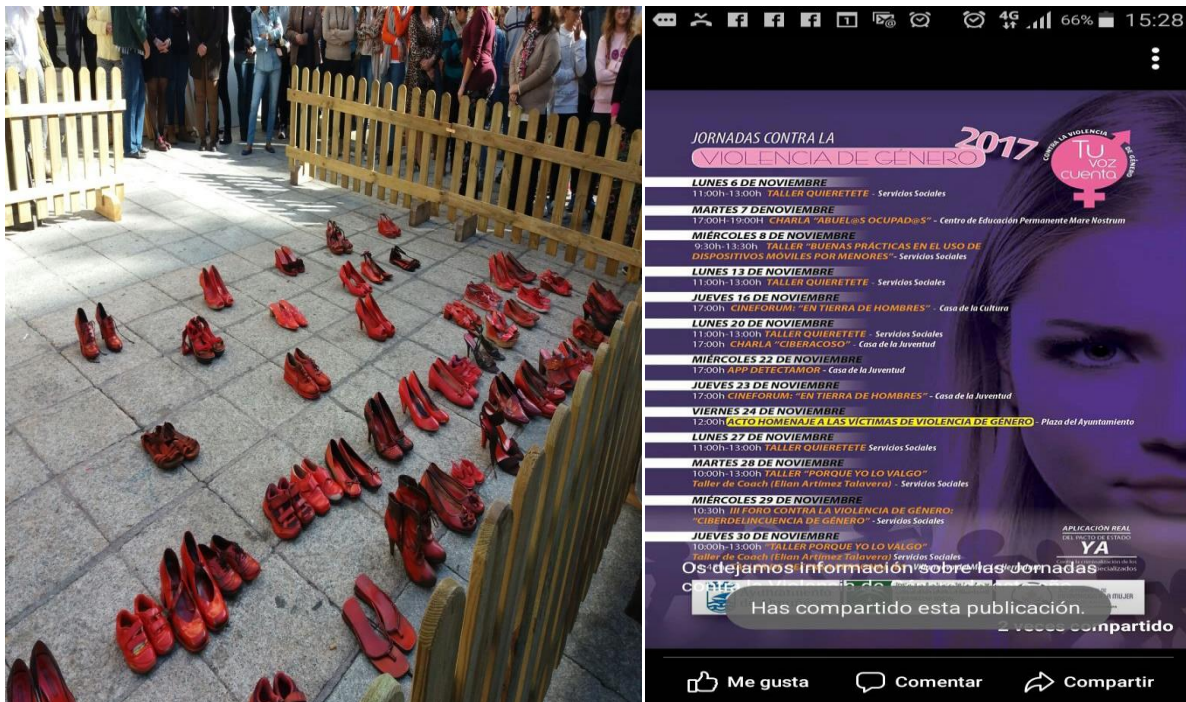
4G 66% 15:28

JORNADAS CONTRA LA VIOLENCIA DE GÉNERO 2017

CONTRA LA VIOLENCIA DE GÉNERO Tu voz cuenta

LUNES 6 DE NOVIEMBRE
11:00h-13:00h TALLER QUIERETETE - Servicios Sociales

MARTES 7 DENOVIEMBRE
17:00H-19:00H CHARLA "ABUEL@S OCUPAD@S" - Centro de Educación Permanente Mare Nostrum

MIÉRCOLES 8 DE NOVIEMBRE
9:30h-13:30h TALLER "BUENAS PRÁCTICAS EN EL USO DE DISPOSITIVOS MÓVILES POR MENORES" - Servicios Sociales

LUNES 13 DE NOVIEMBRE
11:00h-13:00h TALLER QUIERETETE - Servicios Sociales

JUEVES 16 DE NOVIEMBRE
17:00h CINEFORUM: "EN TIERRA DE HOMBRES" - Casa de la Cultura

LUNES 20 DE NOVIEMBRE
11:00h-13:00h TALLER QUIERETETE - Servicios Sociales
17:00h CHARLA "CIBERACOSO" - Casa de la Juventud

MIÉRCOLES 22 DE NOVIEMBRE
17:00h APP DETECTAMOR - Casa de la Juventud

JUEVES 23 DE NOVIEMBRE
17:00h CINEFORUM: "EN TIERRA DE HOMBRES" - Casa de la Juventud

VIERNES 24 DE NOVIEMBRE
12:00h ACTO HOMENAJE A LAS VÍCTIMAS DE VIOLENCIA DE GÉNERO - Plaza del Ayuntamiento

LUNES 27 DE NOVIEMBRE
11:00h-13:00h TALLER QUIERETETE Servicios Sociales

MARTES 28 DE NOVIEMBRE
10:00h-13:00h TALLER "PORQUE YO LO VALGO"
Taller de Coach (Elian Artímez Talavera) - Servicios Sociales

MIÉRCOLES 29 DE NOVIEMBRE
10:30h III FORO CONTRA LA VIOLENCIA DE GÉNERO: "CIBERDELINCUENCIA DE GÉNERO" - Servicios Sociales

JUEVES 30 DE NOVIEMBRE
10:00h-13:00h "TALLER PORQUE YO LO VALGO"
Taller de Coach (Elian Artímez Talavera) Servicios Sociales

APLICACIÓN REAL DEL PACTO DE ESTADO YA

Os dejamos información sobre las Jornadas c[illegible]

Has compartido esta publicación.

2 veces compartido

Me gusta Comentar Compartir